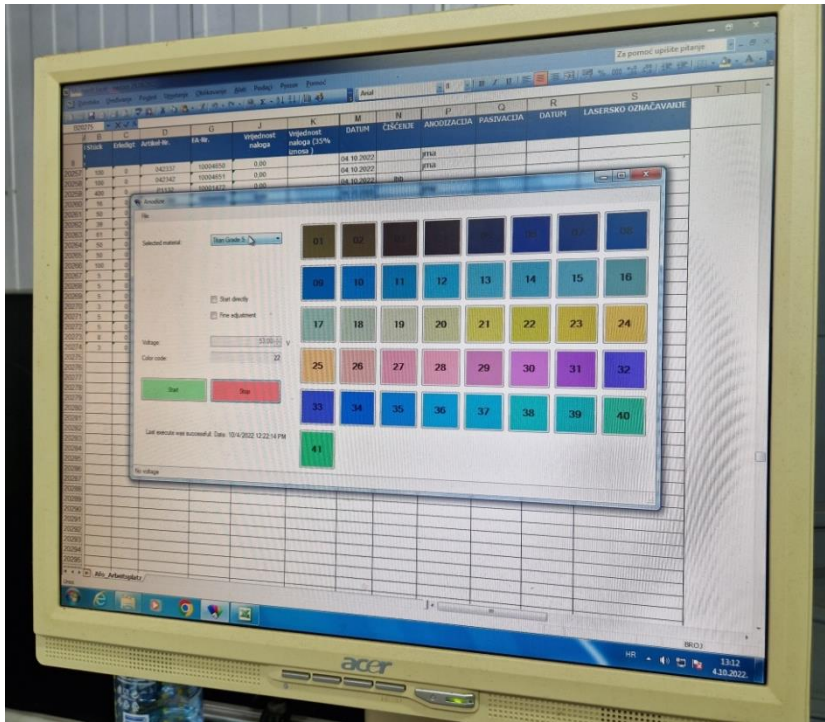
Za pomoć upišite pitanje

Arial

| B | C | D | G | J | K | M | N | P | Q | R | S | T |
|---|---|---|---|---|---|---|---|---|---|---|---|---|
| Stück | Erledigt | Artikel-Nr. | FA-Nr. | Vrijednost naloga | Vrijednost naloga (35% iznosa) | DATUM | ČIŠĆENJE | ANODIZACIJA | PASIVACIJA | DATUM | LASERSKO OZNAČAVANJE | |
| 100 | 0 | 042337 | 10004650 | 0,00 | | 04.10.2022 | | gma | | | | |
| 100 | 0 | 042342 | 10004651 | 0,00 | | 04.10.2022 | | gma | | | | |
| 400 | 0 | 01132 | 10001472 | 0,00 | | 04.10.2022 | | | | | | |

Anodize

File

Selected material: Titan Grade 5

Start directly
Fine adjustment

Voltage 53.00 V
Color code 22

Start
Stop

Last execute was successful. Date: 10/4/2022 12:22:14 PM

No voltage

01 02 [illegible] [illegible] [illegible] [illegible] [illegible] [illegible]
09 10 11 12 13 14 15 16
17 18 19 20 21 22 23 24
25 26 27 28 29 30 31 32
33 34 35 36 37 38 39 40
41

Alu_Arbeitsplatz

BROJ

HR 13:12 4.10.2022.

acer